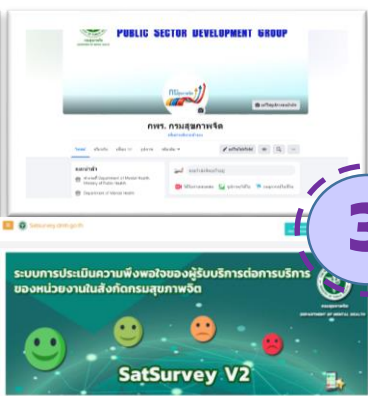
PUBLIC SECTOR DEVELOPMENT GROUP

กพร. กรมสุขภาพจิต

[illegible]

3

Satsurvey.dmh.go.th

ระบบการประเมินความพึงพอใจของผู้รับบริการต่อการบริการของหน่วยงานในสังกัดกรมสุขภาพจิต

กรมสุขภาพจิต
DEPARTMENT OF MENTAL HEALTH

SatSurvey V2